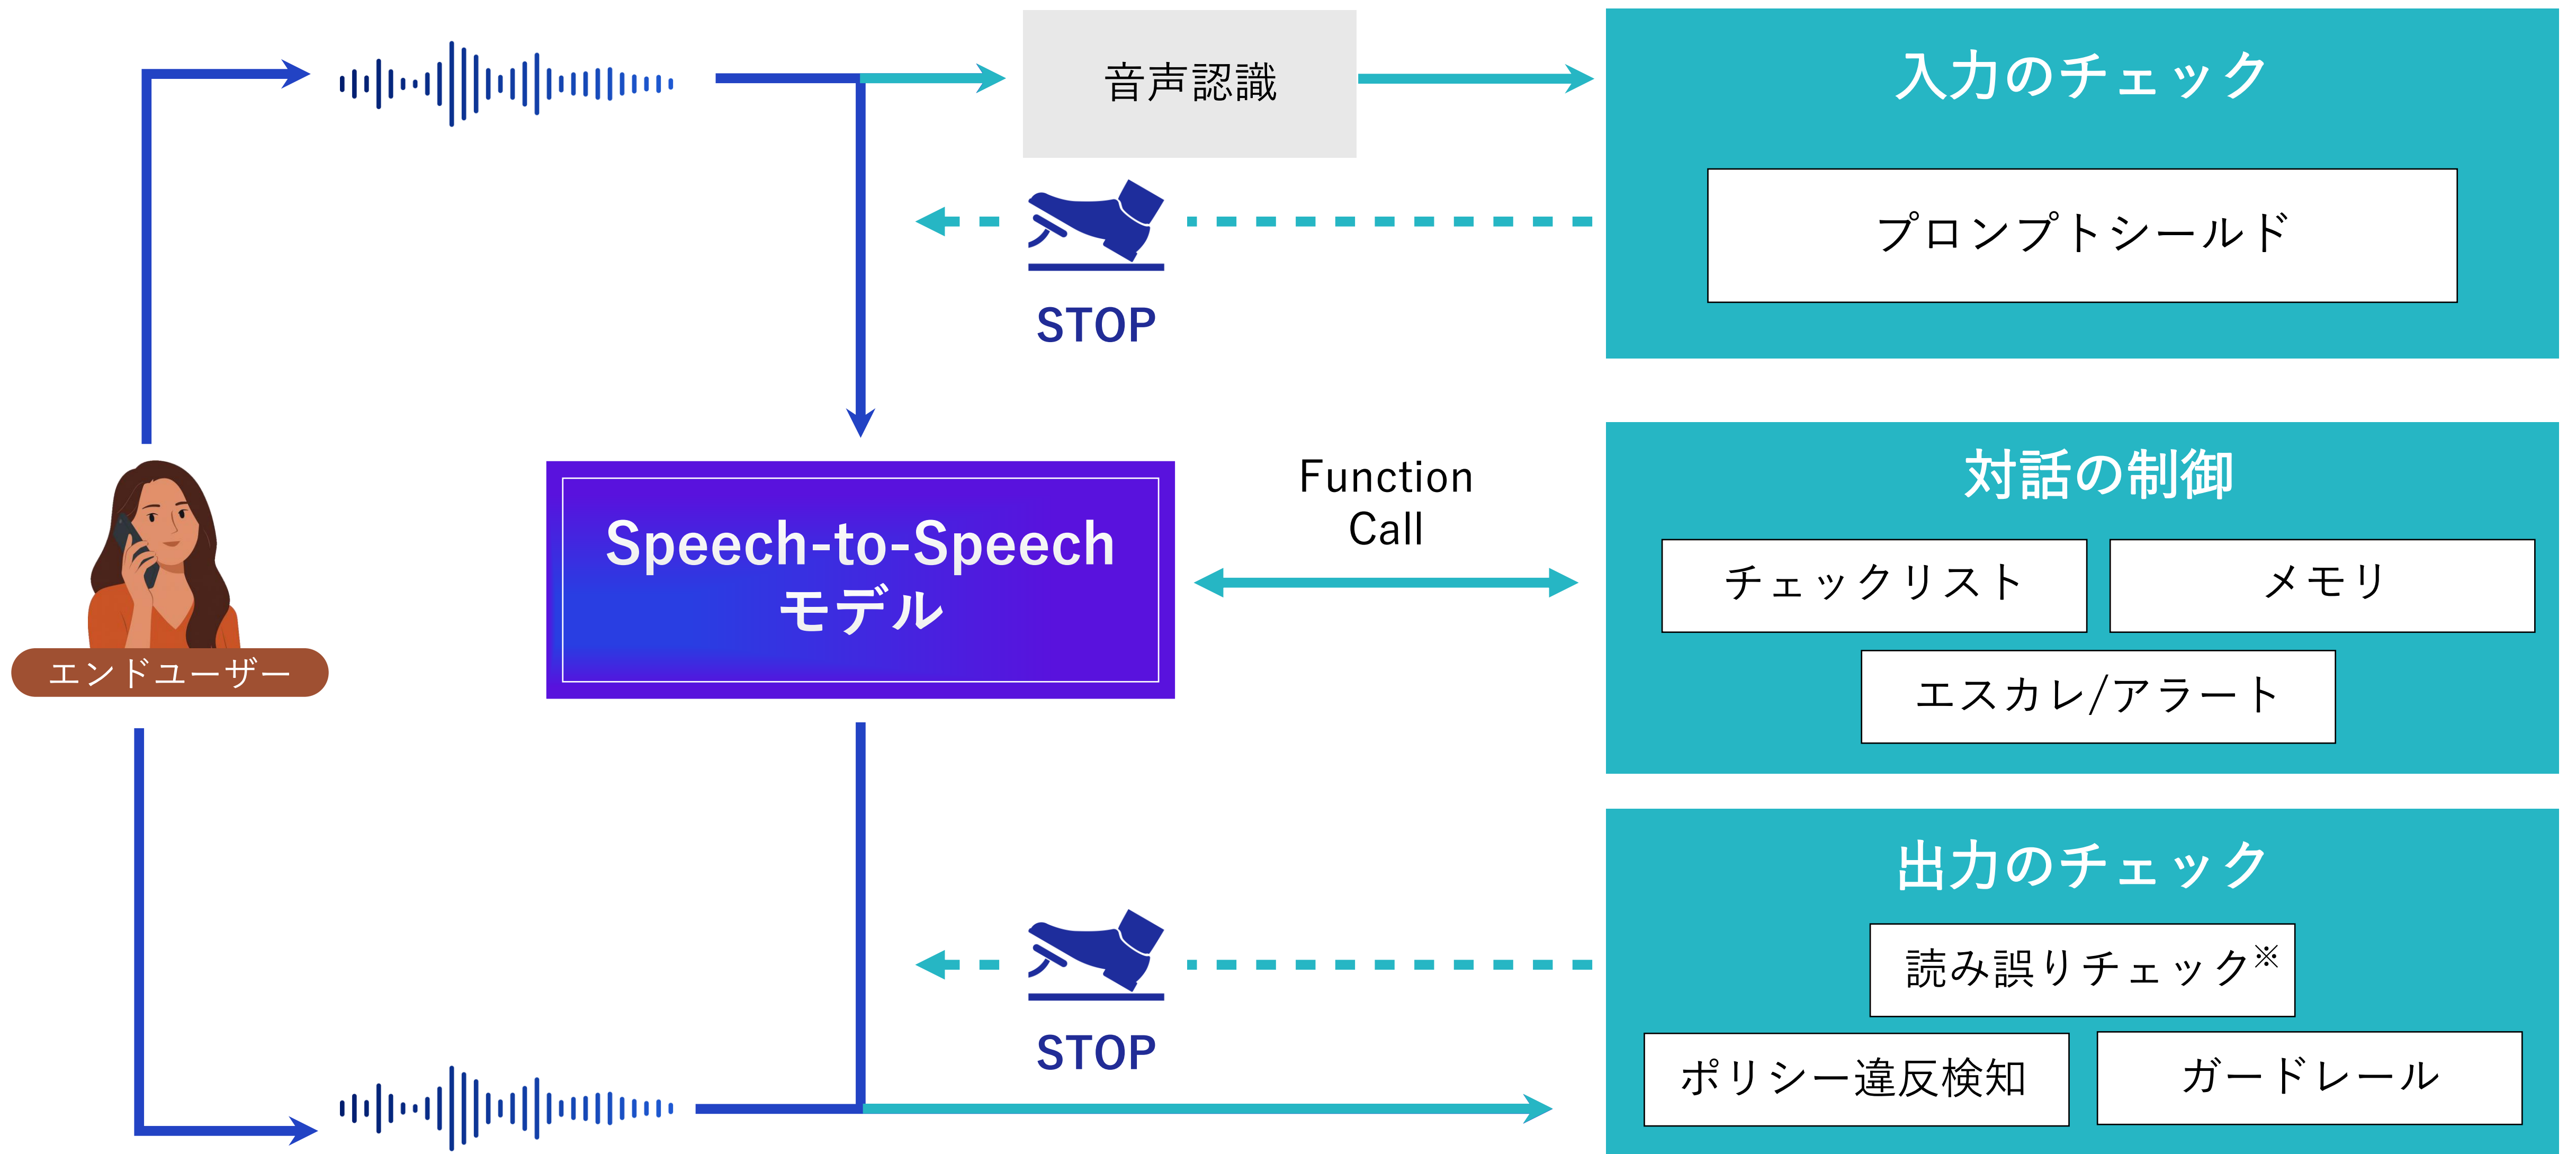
音声認識

入力のチェック

プロンプトシールド

STOP

エンドユーザー

Speech-to-Speech モデル

Function Call

対話の制御

チェックリスト

メモリ

エスカレ/アラート

出力のチェック

読み誤りチェック※

STOP

ポリシー違反検知

ガードレール